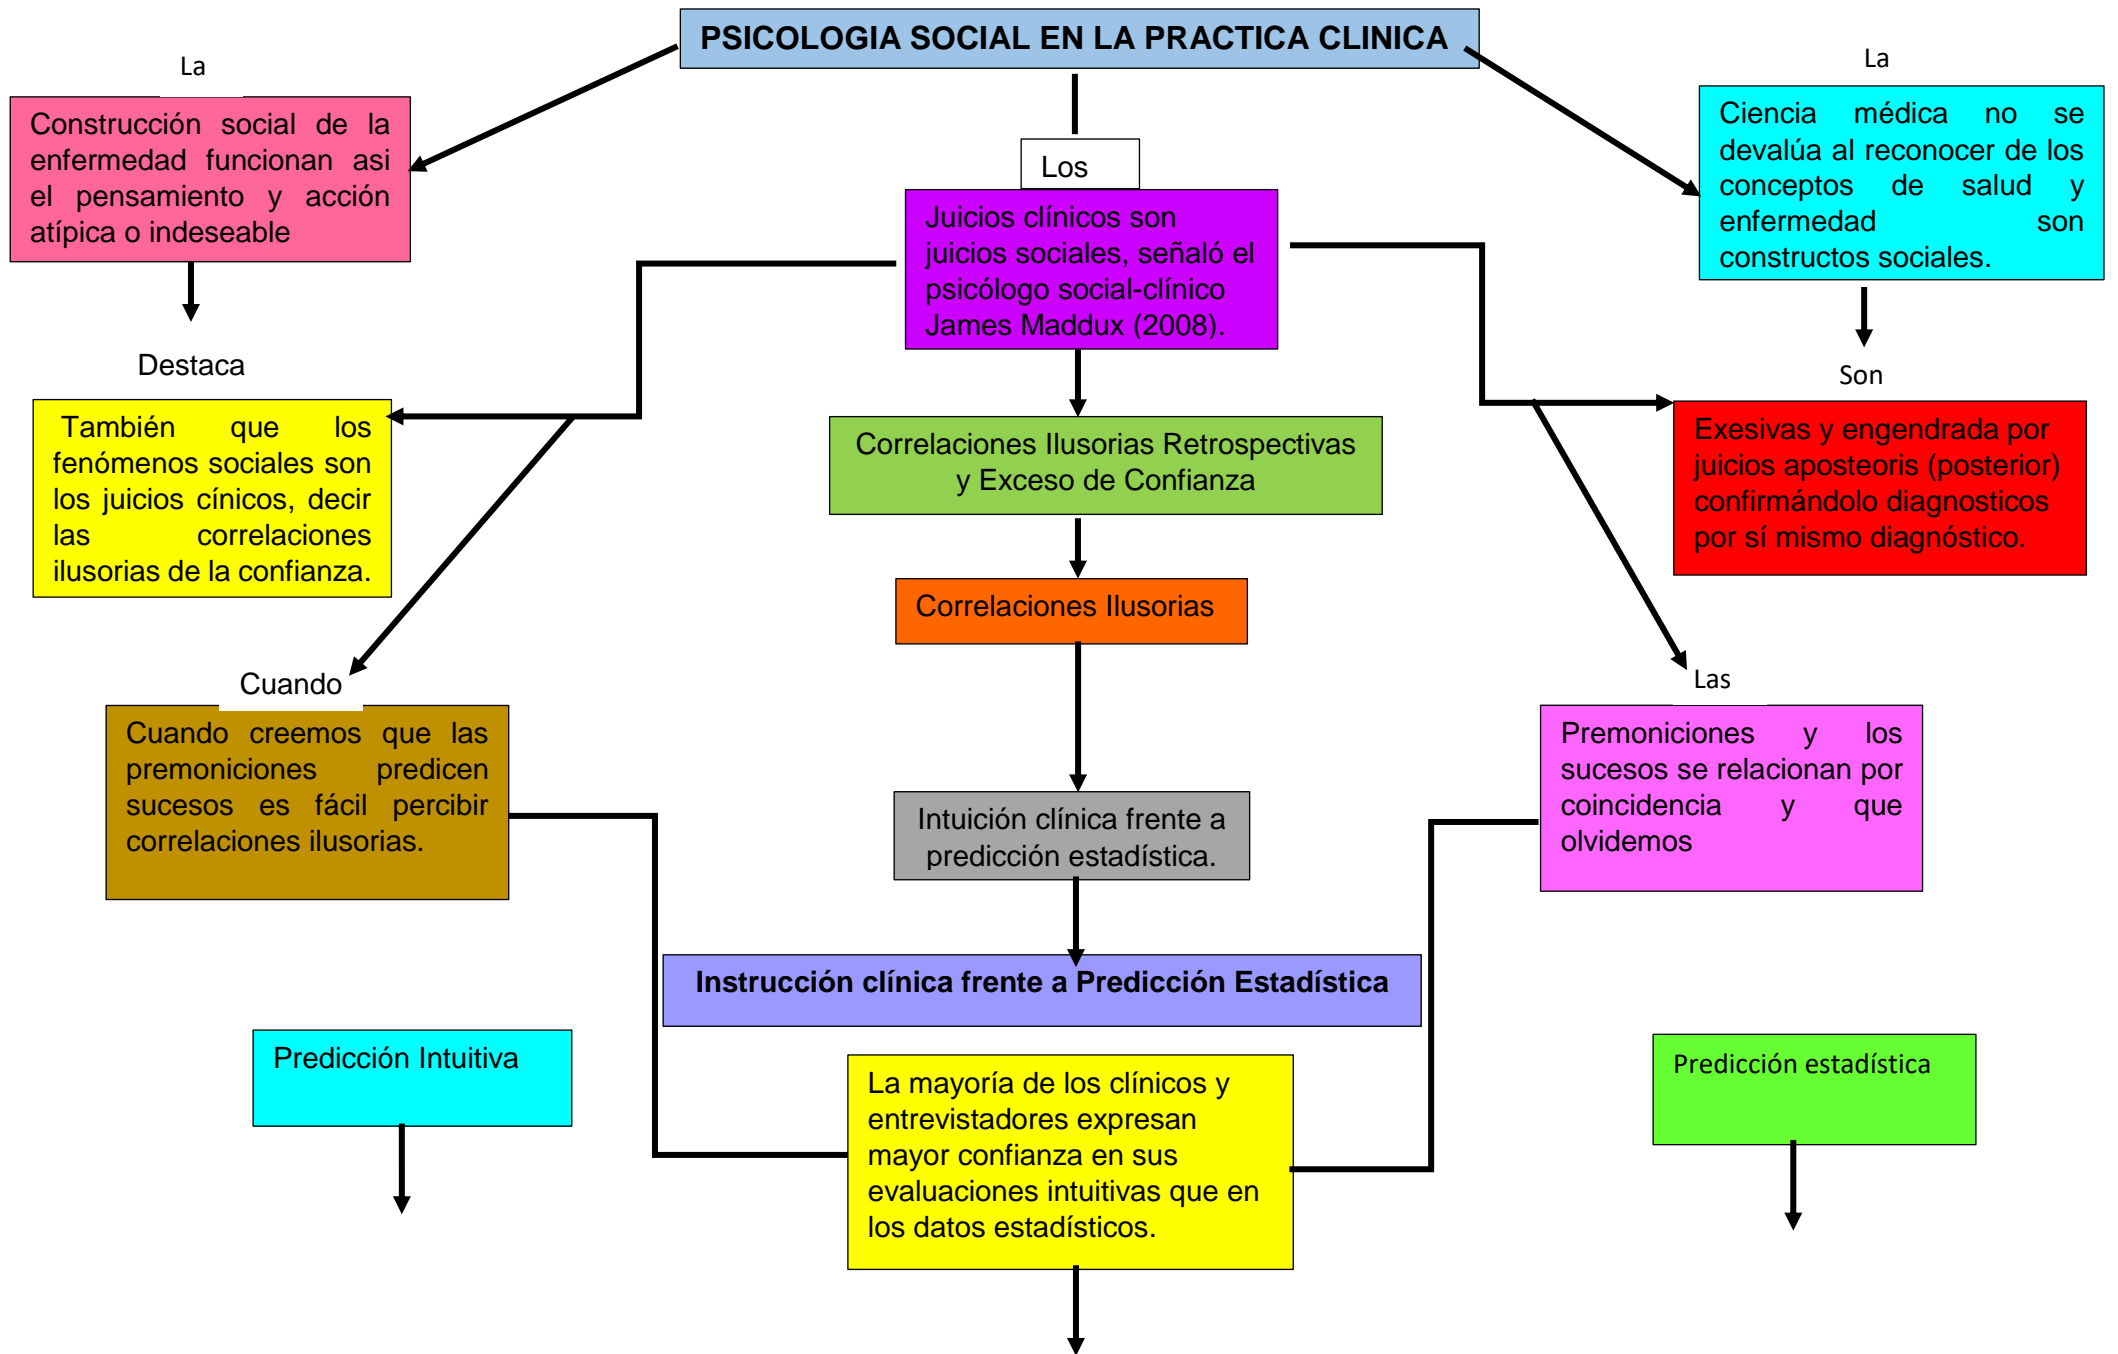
PSICOLOGIA SOCIAL EN LA PRACTICA CLINICA

La

Construcción social de la enfermedad funcionan asi el pensamiento y acción atípica o indeseable

Destaca

También que los fenómenos sociales son los juicios cínicos, decir las correlaciones ilusorias de la confianza.

Cuando

Cuando creemos que las premoniciones predicen sucesos es fácil percibir correlaciones ilusorias.

Los

Juicios clínicos son juicios sociales, señaló el psicólogo social-clínico James Maddux (2008).

Correlaciones Ilusorias Retrospectivas y Exceso de Confianza

Correlaciones Ilusorias

Intuición clínica frente a predicción estadística.

Instrucción clínica frente a Predicción Estadística

Predicción Intuitiva

La mayoría de los clínicos y entrevistadores expresan mayor confianza en sus evaluaciones intuitivas que en los datos estadísticos.

Predicción estadística

La

Ciencia médica no se devalúa al reconocer de los conceptos de salud y enfermedad son constructos sociales.

Son

Exesivas y engendrada por juicios aposteoris (posterior) confirmándolo diagnosticos por sí mismo diagnóstico.

Las

Premoniciones y los sucesos se relacionan por coincidencia y que olvidemos